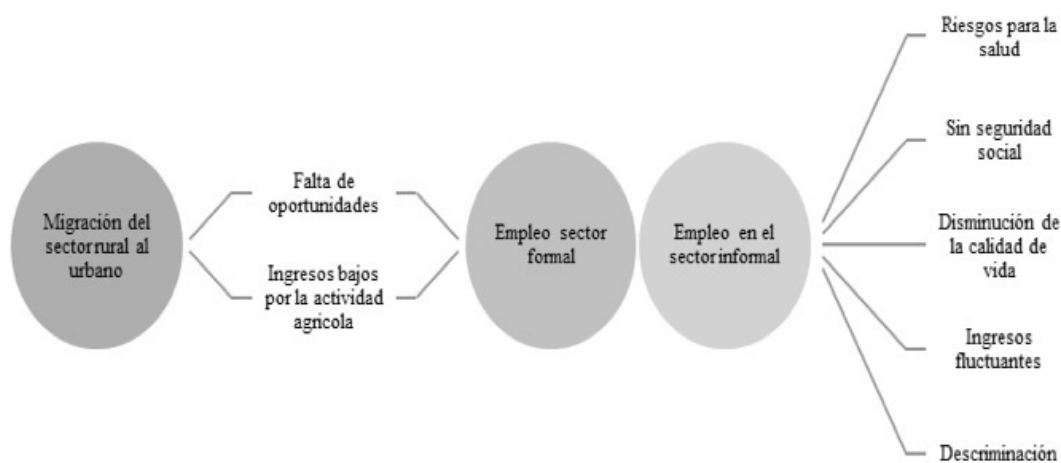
Migración del sector rural al urbano

Falta de oportunidades

Ingresos bajos por la actividad agricola

Empleo sector formal

Empleo en el sector informal

Riesgos para la salud

Sin seguridad social

Disminución de la calidad de vida

Ingresos fluctuantes

Descriminación